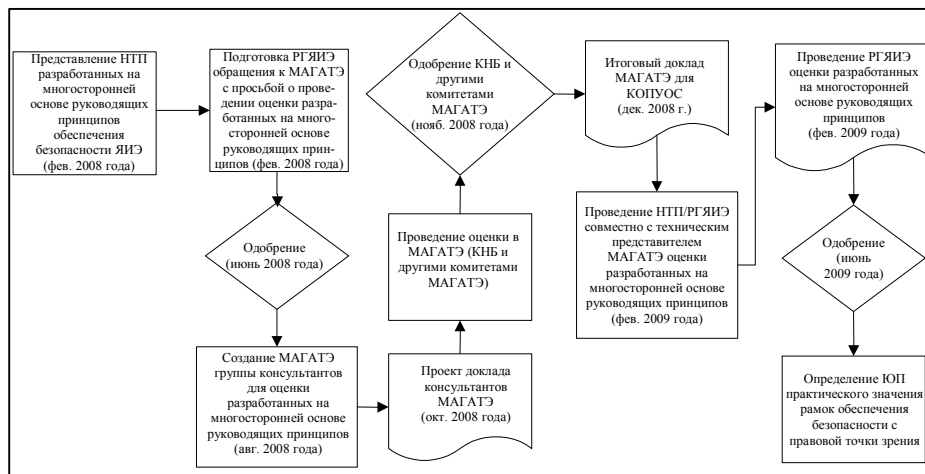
Представление НТП разработанных на многосторонней основе руководящих принципов обеспечения безопасности ЯИЭ (фев. 2008 года)

Подготовка РГЯИЭ обращения к МАГАТЭ с просьбой о проведении оценки разработанных на многосторонней основе руководящих принципов (фев. 2008 года)

Одобрение (июнь 2008 года)

Создание МАГАТЭ группы консультантов для оценки разработанных на многосторонней основе руководящих принципов (авг. 2008 года)

Проект доклада консультантов МАГАТЭ (окт. 2008 года)

Проведение оценки в МАГАТЭ (КНБ и другими комитетами МАГАТЭ)

Одобрение КНБ и другими комитетами МАГАТЭ (нояб. 2008 года)

Итоговый доклад МАГАТЭ для КОПУОС (дек. 2008 г.)

Проведение НТП/РГЯИЭ совместно с техническим представителем МАГАТЭ оценки разработанных на многосторонней основе руководящих принципов (фев. 2009 года)

Проведение РГЯИЭ оценки разработанных на многосторонней основе руководящих принципов (фев. 2009 года)

Одобрение (июнь 2009 года)

Определение ЮП практического значения рамок обеспечения безопасности с правовой точки зрения